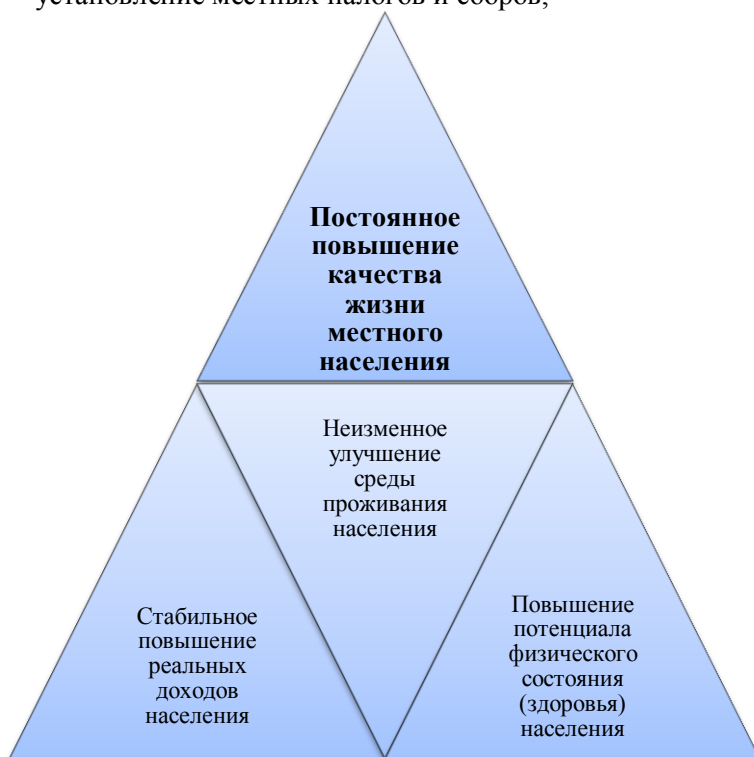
установление местных налогов и сборов;

**Постоянное повышение качества жизни местного населения**

Неизменное улучшение среды проживания населения

Стабильное повышение реальных доходов населения

Повышение потенциала физического состояния (здоровья) населения